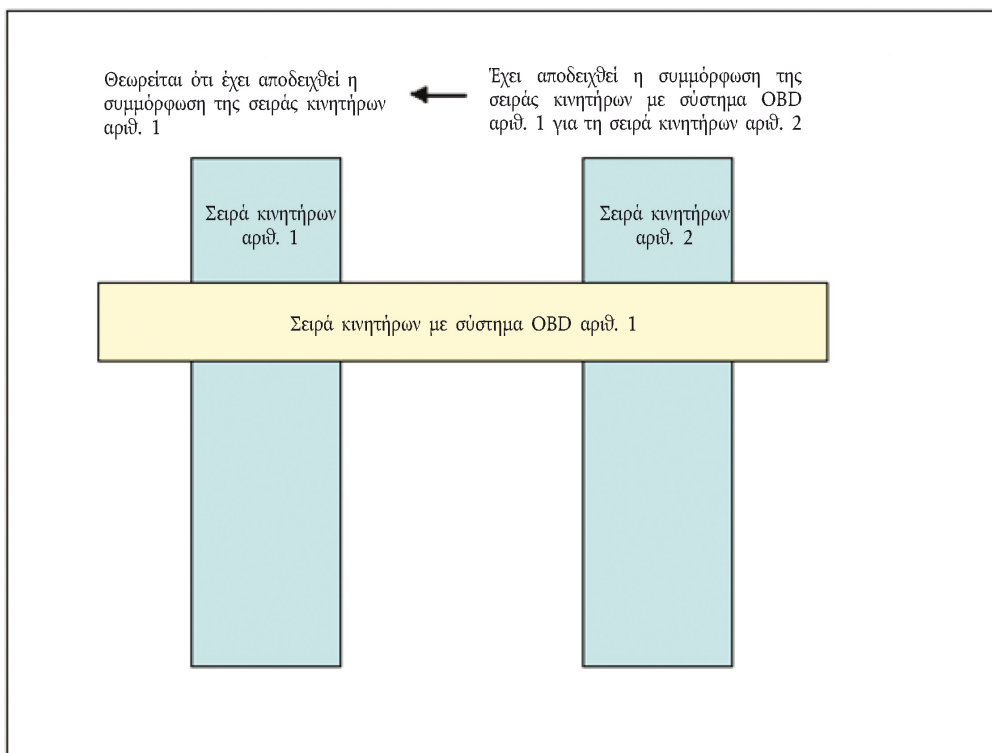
Θεωρείται ότι έχει αποδειχθεί η συμμόρφωση της σειράς κινητήρων αριθ. 1

Έχει αποδειχθεί η συμμόρφωση της σειράς κινητήρων με σύστημα OBD αριθ. 1 για τη σειρά κινητήρων αριθ. 2

Σειρά κινητήρων αριθ. 1

Σειρά κινητήρων αριθ. 2

Σειρά κινητήρων με σύστημα OBD αριθ. 1